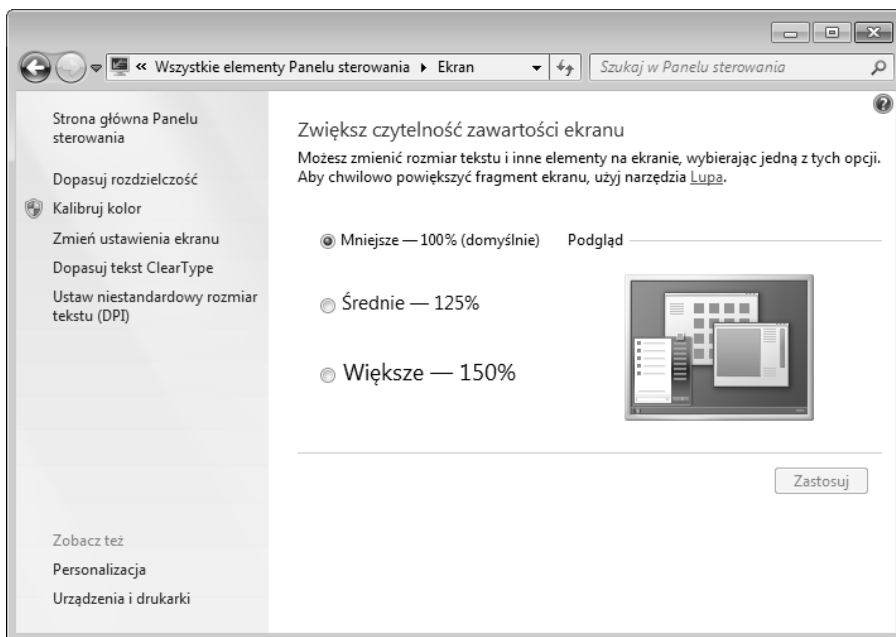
« Wszystkie elementy Panelu sterowania ▸ Ekran

Szukaj w Panelu sterowania

Strona główna Panelu sterowania

Dopasuj rozdzielczość

Kalibruj kolor

Zmień ustawienia ekranu

Dopasuj tekst ClearType

Ustaw niestandardowy rozmiar tekstu (DPI)

Zobacz też

Personalizacja

Urządzenia i drukarki

Zwiększ czytelność zawartości ekranu

Możesz zmienić rozmiar tekstu i inne elementy na ekranie, wybierając jedną z tych opcji. Aby chwilowo powiększyć fragment ekranu, użyj narzędzia Lupa.

Mniejsze — 100% (domyślnie)

Podgląd

Średnie — 125%

Większe — 150%

Zastosuj